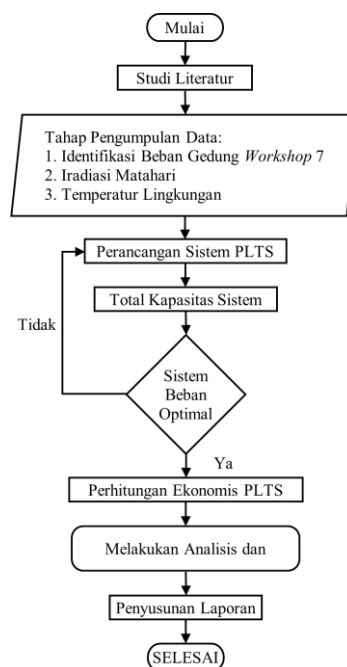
Mulai

Studi Literatur

Tahap Pengumpulan Data:
1. Identifikasi Beban Gedung *Workshop* 7
2. Iradiasi Matahari
3. Temperatur Lingkungan

Perancangan Sistem PLTS

Total Kapasitas Sistem

Tidak

Sistem Beban Optimal

Ya

Perhitungan Ekonomis PLTS

Melakukan Analisis dan

Penyusunan Laporan

SELESAI